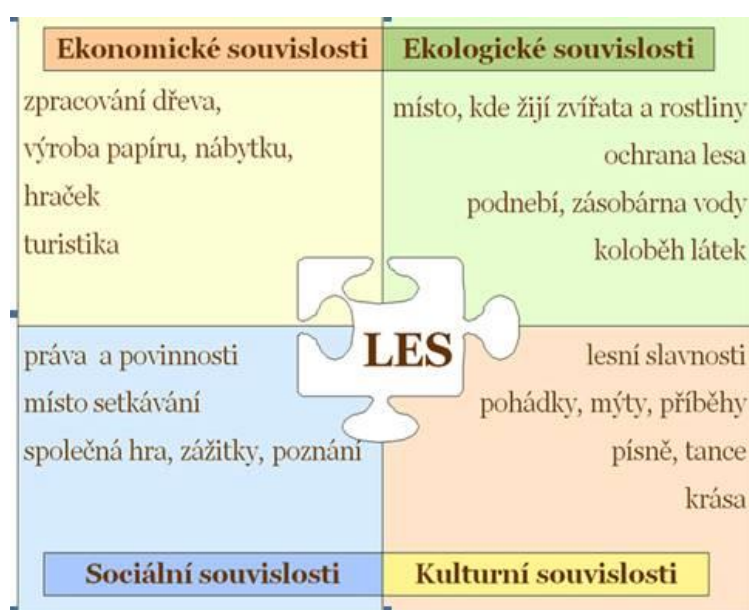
Ekonomické souvislosti

zpracování dřeva,
výroba papíru, nábytku,
hraček
turistika

Ekologické souvislosti

místo, kde žijí zvířata a rostliny
ochrana lesa
podnebí, zásobárna vody
koloběh látek

LES

práva a povinnosti
místo setkávání
společná hra, zážitky, poznání

lesní slavnosti
pohádky, mýty, příběhy
písně, tance
krása

Sociální souvislosti

Kulturní souvislosti